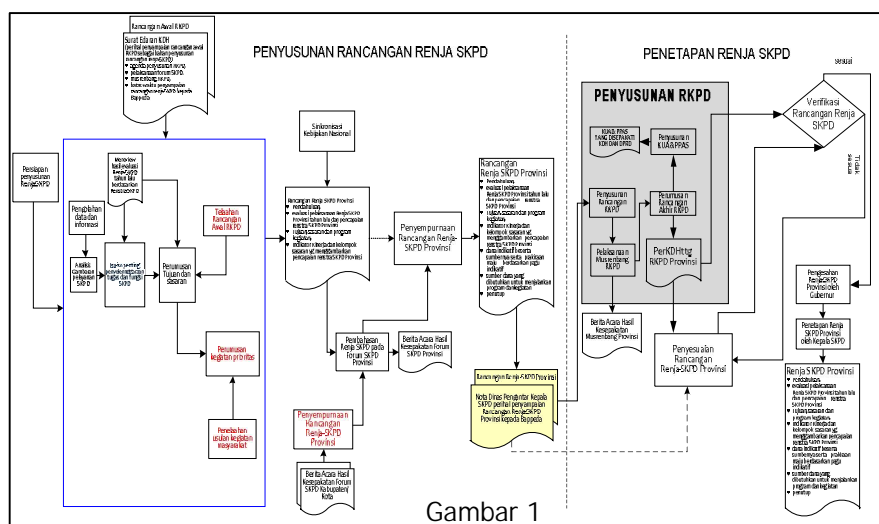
Rancangan Awal RKPD

Surat Edaran KDH
(berisi penyusunan rancangan awal RKPD sebagai bahan penyusunan rancangan Renja SKPD)
agenda penyusunan renja
pelaksanaan forum SKPD
musrenbang renja
batas waktu penyampaian rancangan renja SKPD ke Bappeda

PENYUSUNAN RANCANGAN RENJA SKPD

PENETAPAN RENJA SKPD

Persiapan penyusunan Renja SKPD

Pengolahan data dan informasi

Analisis Gambaran pelayanan SKPD

Review hasil evaluasi Renja SKPD tahun lalu berdasarkan Renstra SKPD

Isu-isu penting penyelenggaraan tugas dan fungsi SKPD

Perumusan Tujuan dan Sasaran

Telaahan Rancangan Awal RKPD

Perumusan kegiatan prioritas

Penelaahan usulan kegiatan masyarakat

Sinkronisasi Kebijakan Nasional

Rancangan Renja SKPD Provinsi
Pendahuluan
evaluasi pelaksanaan Renja SKPD Provinsi tahun lalu dan capaian renstra SKPD Provinsi
tujuan, sasaran, program dan kegiatan
indikator kinerja dan kelompok sasaran yang menggambarkan pencapaian renstra SKPD Provinsi

Penyempurnaan Rancangan Renja SKPD Provinsi

Pembahasan Renja SKPD pada Forum SKPD Provinsi

Berita Acara Hasil Kesepakatan Forum SKPD Provinsi

Penyempurnaan Rancangan Renja-SKPD Provinsi

Berita Acara Hasil Kesepakatan Forum SKPD Kabupaten/Kota

Rancangan Renja SKPD Provinsi
Pendahuluan
evaluasi pelaksanaan Renja SKPD Provinsi tahun lalu dan capaian renstra SKPD Provinsi
tujuan, sasaran, program dan kegiatan
indikator kinerja dan kelompok sasaran yang menggambarkan pencapaian renstra SKPD Provinsi
dana indikatif beserta sumbernya serta prakiraan maju berdasarkan pagu indikatif
sumber dana yang dibutuhkan untuk menjalankan program dan kegiatan
Penutup

Rancangan Renja SKPD Provinsi

Nota Dinas Pengantar Kepala SKPD perihal penyampaian Rancangan Renja SKPD Provinsi kepada Bappeda

PENYUSUNAN RKPD

KUA & PPAS YANG DISEPAKATI KDH DAN DPRD

Penyusunan KUA&PPAS

Penyusunan Rancangan RKPD

Perumusan Rancangan Akhir RKPD

Pelaksanaan Musrenbang RKPD

PerKDH ttg RKPD Provinsi

Berita Acara Hasil Kesepakatan Musrenbang Provinsi

Penyesuaian Rancangan Renja SKPD Provinsi

Verifikasi Rancangan Renja SKPD

sesuai

Tidak sesuai

Pengesahan Renja SKPD Provinsi oleh Gubernur

Penetapan Renja SKPD Provinsi oleh Kepala SKPD

Renja SKPD Provinsi
Pendahuluan
evaluasi pelaksanaan Renja SKPD Provinsi tahun lalu dan capaian renstra SKPD Provinsi
tujuan, sasaran, program dan kegiatan
indikator kinerja dan kelompok sasaran yang menggambarkan pencapaian renstra SKPD Provinsi
dana indikatif beserta sumbernya serta prakiraan maju berdasarkan pagu indikatif
sumber dana yang dibutuhkan untuk menjalankan program dan kegiatan
Penutup

Gambar 1